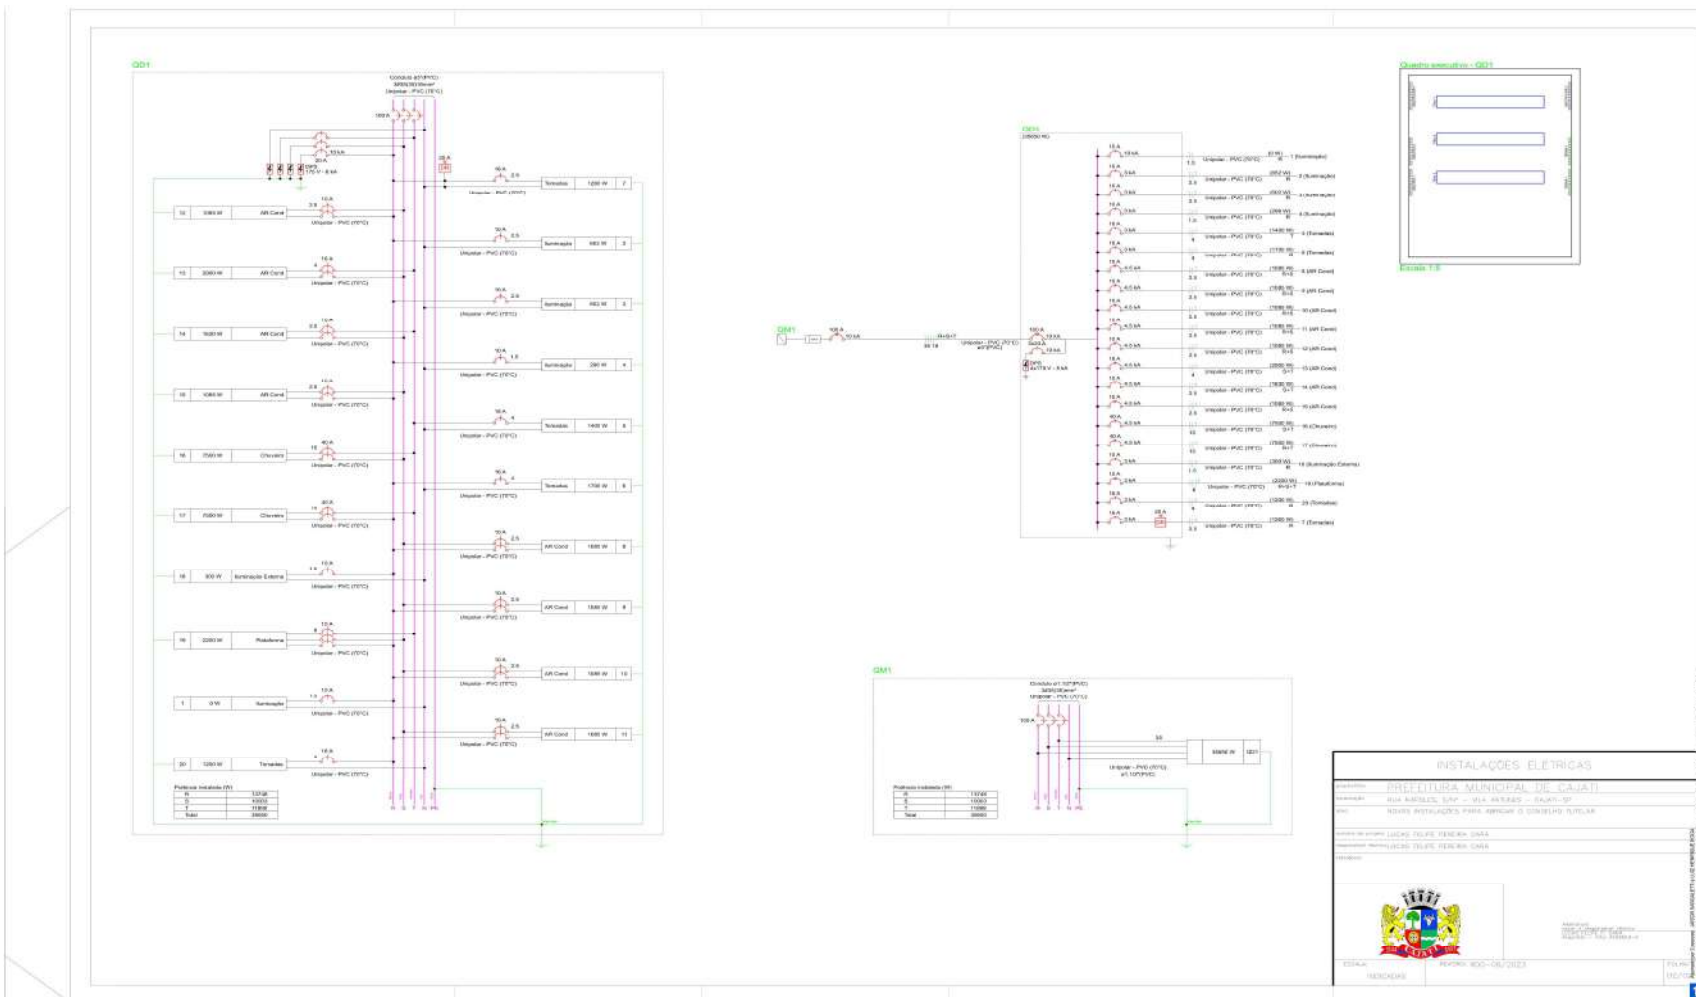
QD1

Eletroduto ø1"(PVC)
3#35(35)35mm²
Unipolar - PVC (70°C)

100 A

20 A
10 kA
DPS
175 V - 8 kA

25 A
DR

| 12 | 3360 W | AR Cond |
| 13 | 3360 W | AR Cond |
| 14 | 1620 W | AR Cond |
| 15 | 1080 W | AR Cond |
| 16 | 7500 W | Chuveiro |
| 17 | 7500 W | Chuveiro |
| 18 | 300 W | Iluminação Externa |
| 19 | 2200 W | Pistola/Irrma |
| 1 | 0 W | Iluminação |
| 20 | 1260 W | Tomadas |

Unipolar - PVC (70°C)

| Tomadas | 1260 W | 2 |
| Iluminação | 860 W | 3 |
| Iluminação | 860 W | 5 |
| Iluminação | 290 W | 4 |
| Tomadas | 1400 W | 6 |
| Tomadas | 1700 W | 6 |
| AR Cond | 1680 W | 8 |
| AR Cond | 1680 W | 9 |
| AR Cond | 1680 W | 10 |
| AR Cond | 1680 W | 11 |

Potência instalada (W)

| R | 13749 |
|---|---|
| S | 10003 |
| T | 11808 |
| Total | 35560 |

QM1

100 A
10 kA

R+S+T
35 14
Unipolar - PVC (70°C)
ø1"(PVC)

QD1
(35560 W)

100 A
10 kA
DPS
175 V - 8 kA

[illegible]

Quadro executivo - QD1

Escala 1:5

QM1

Eletroduto ø1.1/2"(PVC)
3#35(35)mm²
Unipolar - PVC (70°C)

100 A

35560 W | QD1

Unipolar - PVC (70°C)
ø1.1/2"(PVC)

Potência instalada (W)

| R | 13749 |
|---|---|
| S | 10003 |
| T | 11808 |
| Total | 35560 |

INSTALAÇÕES ELÉTRICAS

PREFEITURA MUNICIPAL DE CAJATI
RUA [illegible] - VILA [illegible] - CAJATI - SP
NOVAS INSTALAÇÕES PARA ABRIGAR O CONSELHO TUTELAR
LUCAS FELIPE PEREIRA DARA
LUCAS FELIPE PEREIRA DARA

INDICADAS
REVISÃO: 00 - 08/2023